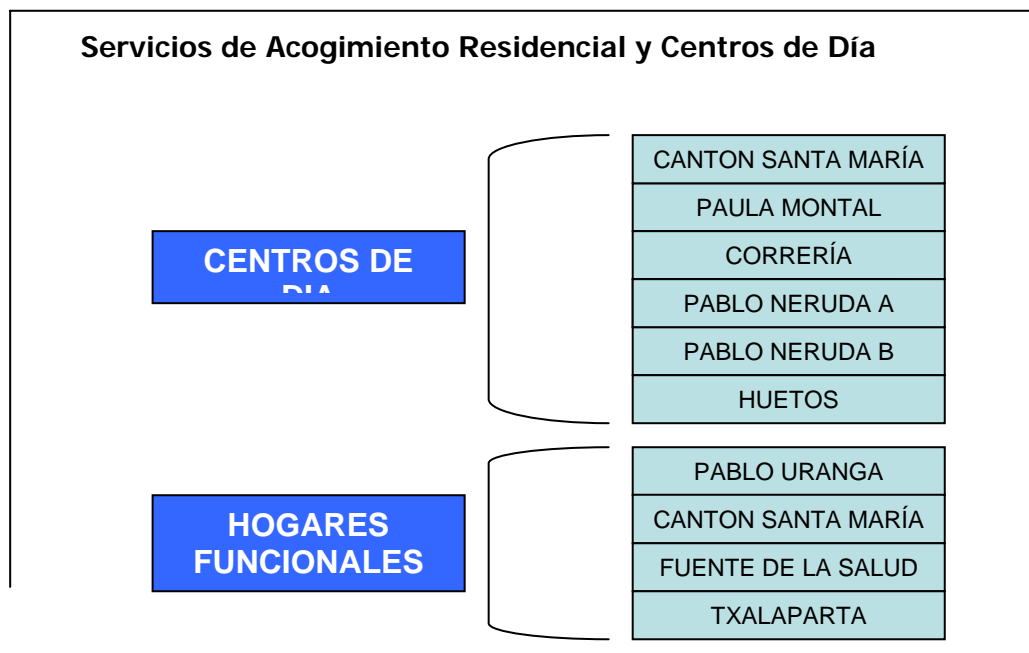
Servicios de Acogimiento Residencial y Centros de Día

CENTROS DE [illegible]

CANTON SANTA MARÍA
PAULA MONTAL
CORRERÍA
PABLO NERUDA A
PABLO NERUDA B
HUETOS

HOGARES FUNCIONALES

PABLO URANGA
CANTON SANTA MARÍA
FUENTE DE LA SALUD
TXALAPARTA